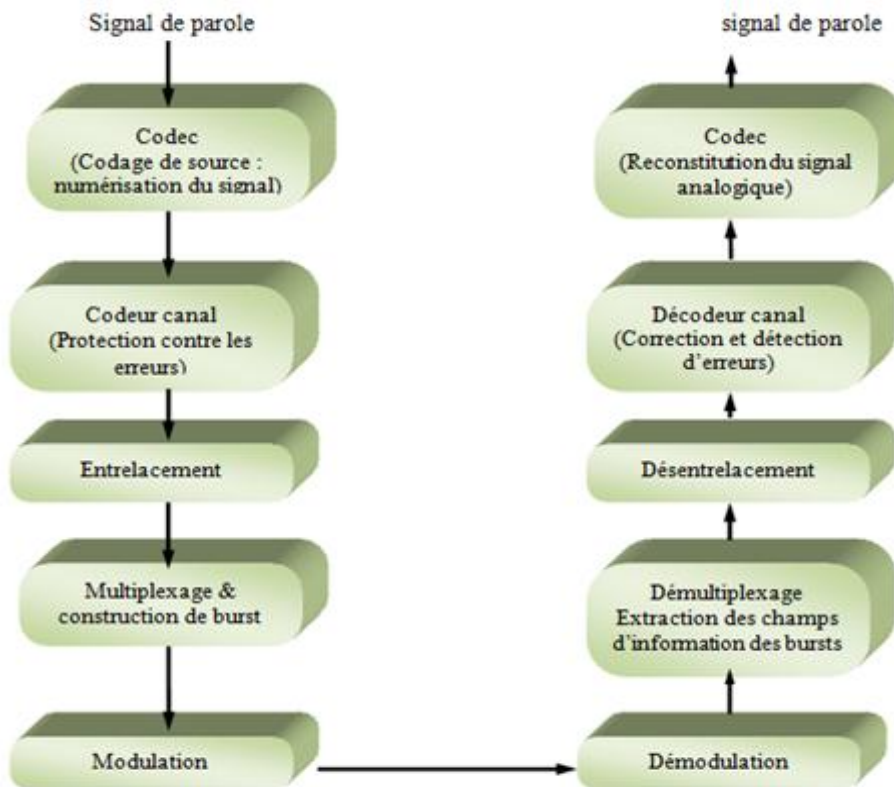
Signal de parole

Codec
(Codage de source : numérisation du signal)

Codeur canal
(Protection contre les erreurs)

Entrelacement

Multiplexage & construction de burst

Modulation

signal de parole

Codec
(Reconstitution du signal analogique)

Décodeur canal
(Correction et détection d'erreurs)

Désentrelacement

Démultiplexage
Extraction des champs d'information des bursts

Démodulation